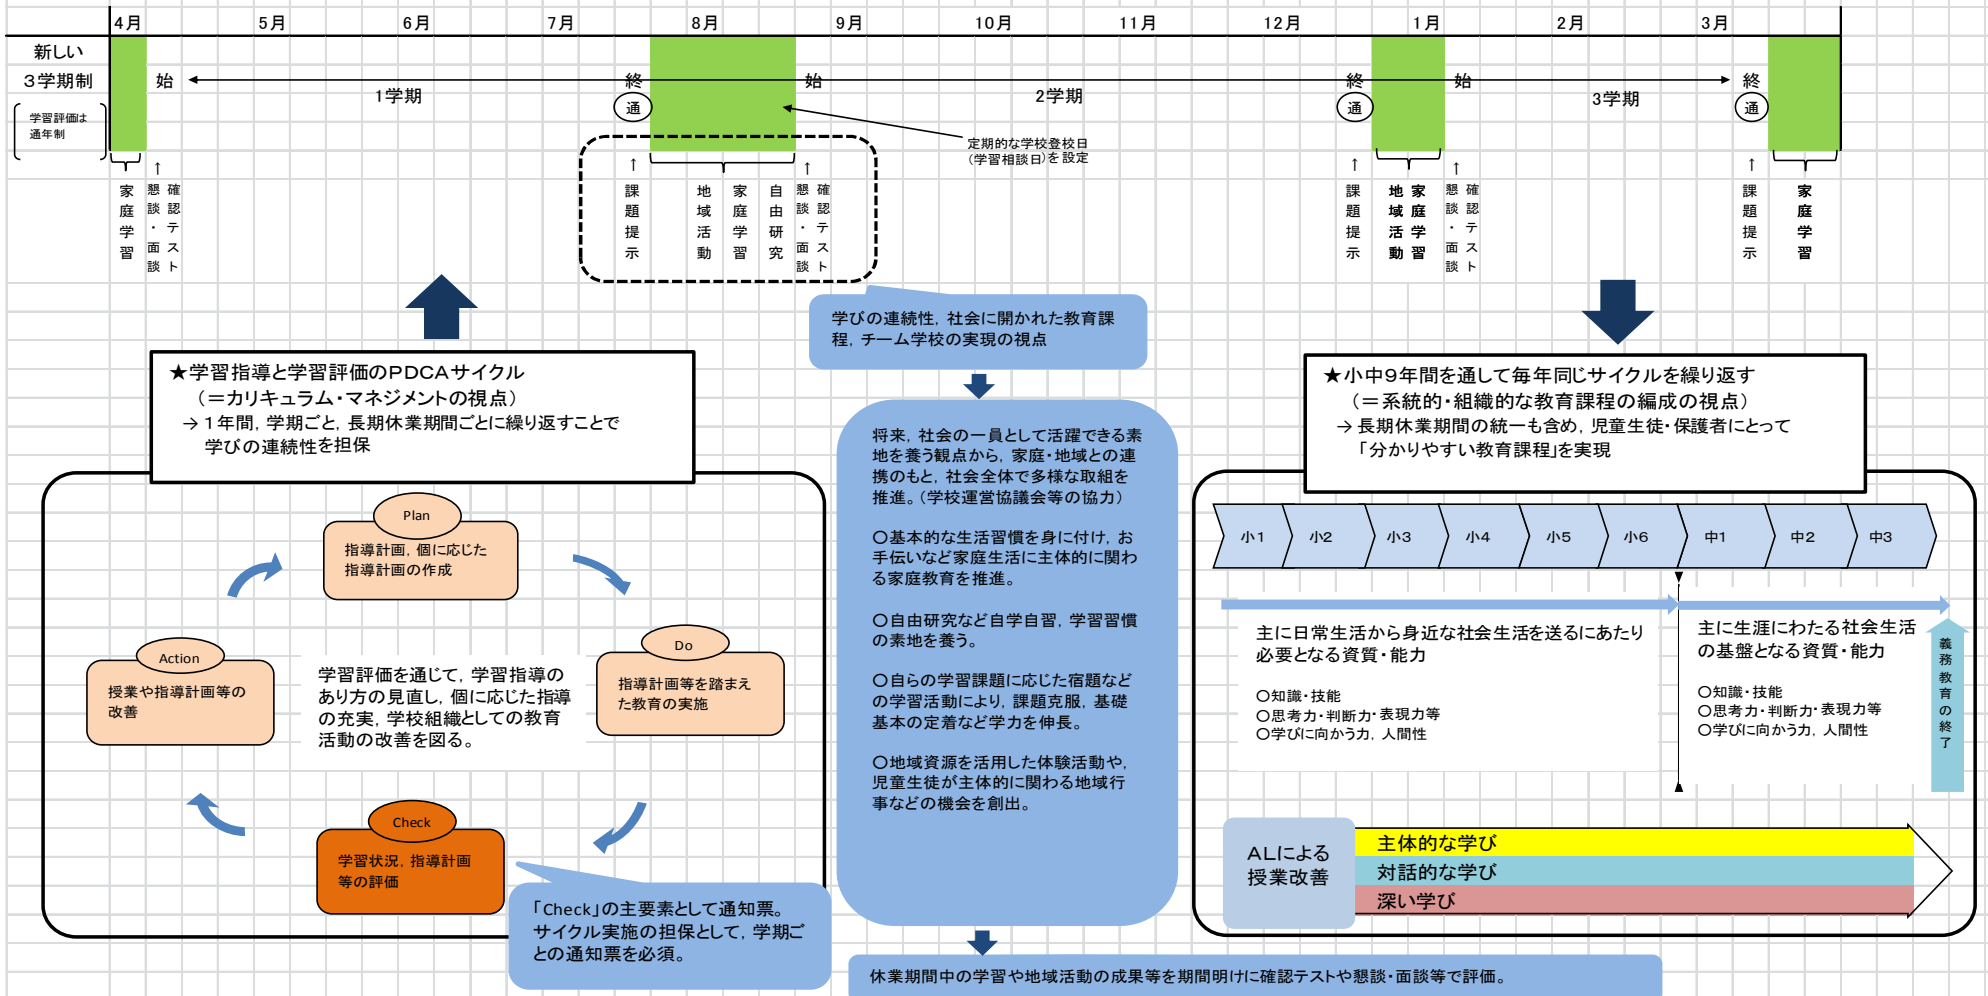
4月 5月 6月 7月 8月 9月 10月 11月 12月 1月 2月 3月

新しい
3学期制

学習評価は
通年制

始 1学期 終 通 始 2学期 終 通 始 3学期 終 通

定期的な学校登校日
(学習相談日)を設定

家庭学習
懇談・面談
確認テスト

課題提示
地域活動
家庭学習
自由研究
懇談・面談
確認テスト

課題提示
地域活動
家庭学習
懇談・面談
確認テスト

課題提示
家庭学習

学びの連続性，社会に開かれた教育課程，チーム学校の実現の視点

★学習指導と学習評価のPDCAサイクル
（＝カリキュラム・マネジメントの視点）
→1年間，学期ごと，長期休業期間ごとに繰り返すことで学びの連続性を担保

Plan
指導計画，個に応じた指導計画の作成

Do
指導計画等を踏まえた教育の実施

Check
学習状況，指導計画等の評価

Action
授業や指導計画等の改善

学習評価を通じて，学習指導のあり方の見直し，個に応じた指導の充実，学校組織としての教育活動の改善を図る。

「Check」の主要素として通知票。
サイクル実施の担保として，学期ごとの通知票を必須。

将来，社会の一員として活躍できる素地を養う観点から，家庭・地域との連携のもと，社会全体で多様な取組を推進。（学校運営協議会等の協力）

○基本的な生活習慣を身に付け，お手伝いなど家庭生活に主体的に関わる家庭教育を推進。

○自由研究など自学自習，学習習慣の素地を養う。

○自らの学習課題に応じた宿題などの学習活動により，課題克服，基礎基本の定着など学力を伸長。

○地域資源を活用した体験活動や，児童生徒が主体的に関わる地域行事などの機会を創出。

★小中9年間を通して毎年同じサイクルを繰り返す
（＝系統的・組織的な教育課程の編成の視点）
→長期休業期間の統一も含め，児童生徒・保護者にとって「分かりやすい教育課程」を実現

小1 小2 小3 小4 小5 小6 中1 中2 中3

主に日常生活から身近な社会生活を送るにあたり必要となる資質・能力
○知識・技能
○思考力・判断力・表現力等
○学びに向かう力，人間性

主に生涯にわたる社会生活の基盤となる資質・能力
○知識・技能
○思考力・判断力・表現力等
○学びに向かう力，人間性

義務教育の終了

ALによる授業改善
主体的な学び
対話的な学び
深い学び

休業期間中の学習や地域活動の成果等を期間明けに確認テストや懇談・面談等で評価。